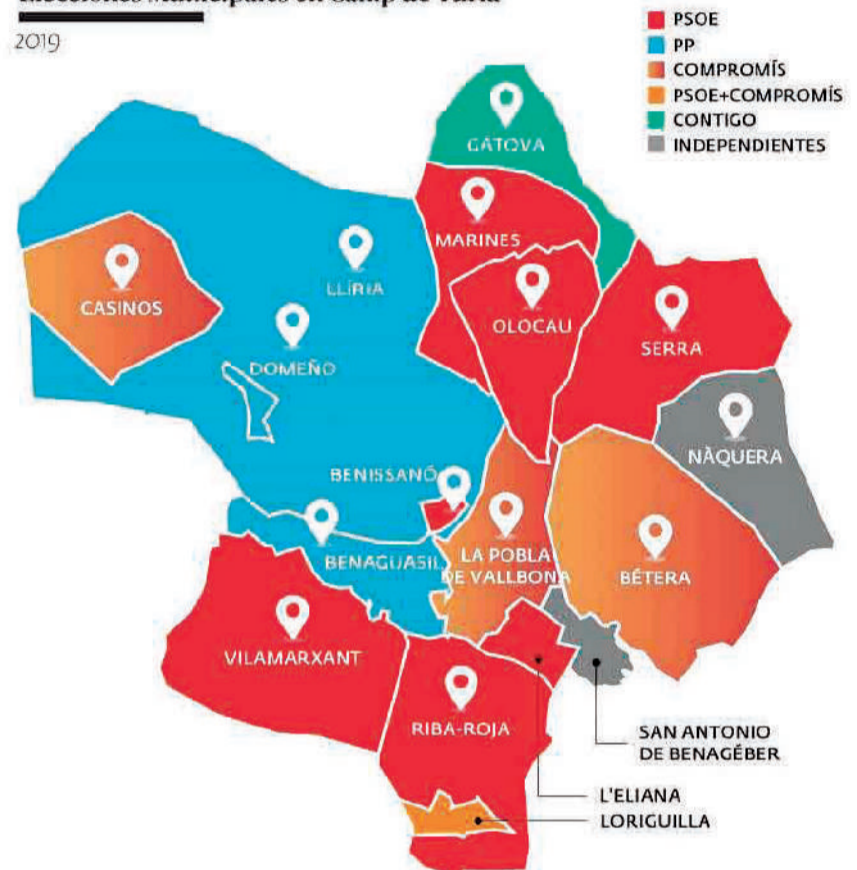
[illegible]

2019

PSOE
PP
COMPROMÍS
PSOE+COMPROMÍS
CONTIGO
INDEPENDIENTES

GÁTOVA
MARINES
LLÍRIA
CASINOS
OLOCAU
SERRA
DOMEÑO
NÀQUERA
BENISSANÓ
BENAGUASIL
LA POBLA DE VALLBONA
BÉTERA
VILAMARXANT
RIBA-ROJA
SAN ANTONIO DE BENAGÉBER
L'ELIANA
LORIGUILLA